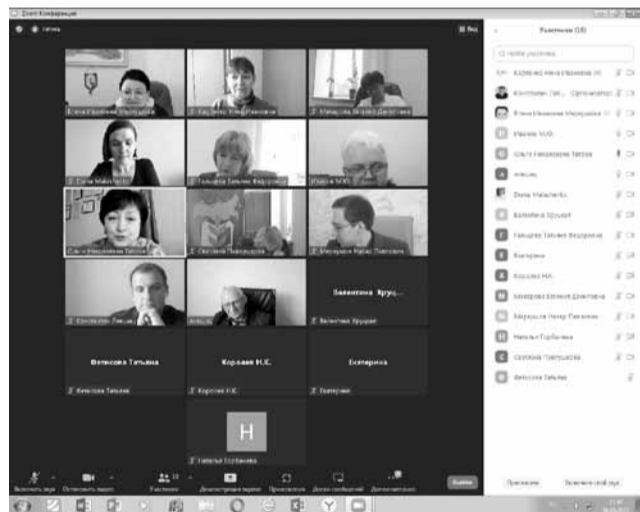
Zoom Конференция

Участники (18)

Найти участника

Карякина Нина Ивановна
Константин Лик...
Елена Ивановна Меркулова
Ивахно М.Ю.
Ольга Николаевна Титова
Нильс
Elena Malachenko
Валентина Хрущая
Гальцева Татьяна Федоровна
Екатерина
Королёв Н.К.
Макарова Евгения Дмитриевна
Меркулов Нахор Павлович
Наталья Горбатова
Светлана Пивоварова
Вепесова Татьяна

Валентина Хрущ...
Вепесова Татьяна
Королев Н.К.
Екатерина
H

Включить звук
Остановить видео
Участники
Демонстрация экрана
Запись
Чат
Выйти
Пригласить
Включить свой звук